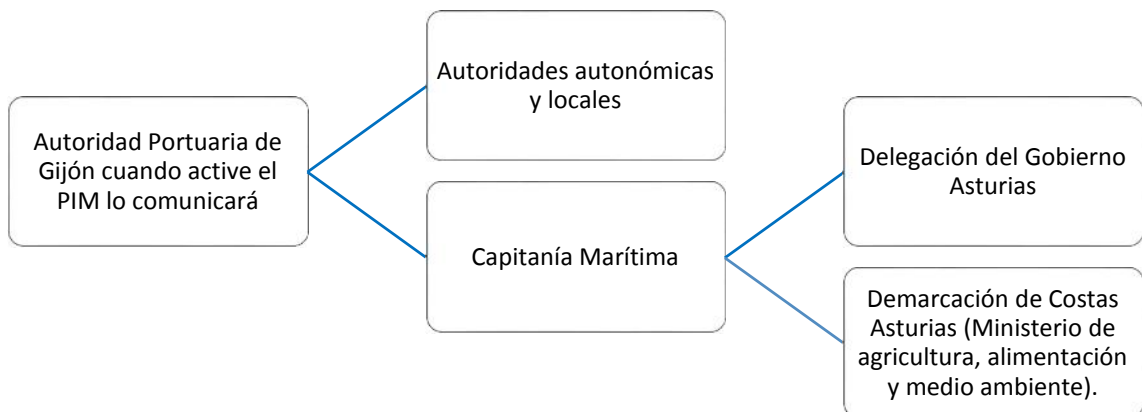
Autoridad Portuaria de Gijón cuando active el PIM lo comunicará

Autoridades autonómicas y locales

Capitanía Marítima

Delegación del Gobierno Asturias

Demarcación de Costas Asturias (Ministerio de agricultura, alimentación y medio ambiente).